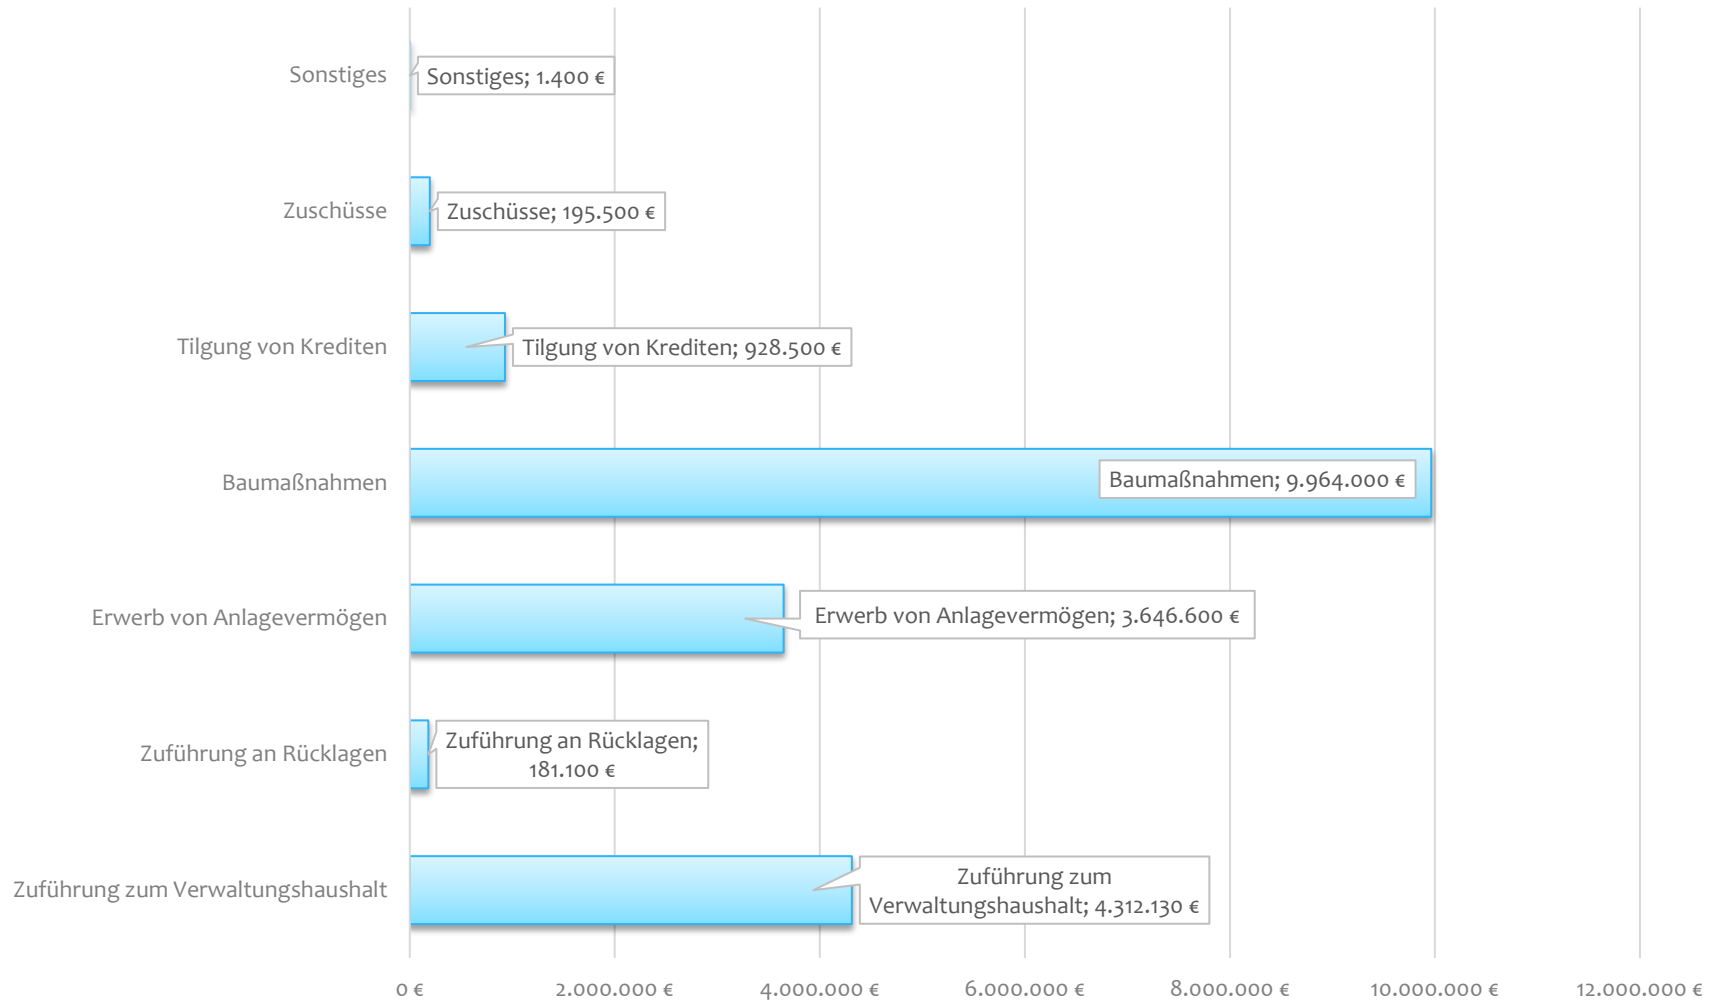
Sonstiges
Sonstiges; 1.400 €

Zuschüsse
Zuschüsse; 195.500 €

Tilgung von Krediten
Tilgung von Krediten; 928.500 €

Baumaßnahmen
Baumaßnahmen; 9.964.000 €

Erwerb von Anlagevermögen
Erwerb von Anlagevermögen; 3.646.600 €

Zuführung an Rücklagen
Zuführung an Rücklagen; 181.100 €

Zuführung zum Verwaltungshaushalt
Zuführung zum Verwaltungshaushalt; 4.312.130 €

0 € 2.000.000 € 4.000.000 € 6.000.000 € 8.000.000 € 10.000.000 € 12.000.000 €